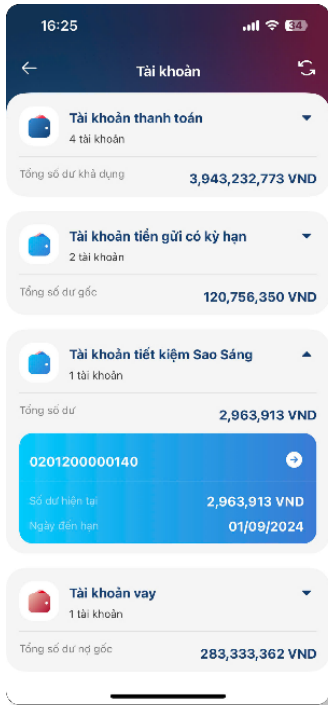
16:25

34

Tài khoản

Tài khoản thanh toán
4 tài khoản

Tổng số dư khả dụng
3,943,232,773 VND

Tài khoản tiền gửi có kỳ hạn
2 tài khoản

Tổng số dư gốc
120,756,350 VND

Tài khoản tiết kiệm Sao Sáng
1 tài khoản

Tổng số dư
2,963,913 VND

0201200000140

Số dư hiện tại
2,963,913 VND

Ngày đến hạn
01/09/2024

Tài khoản vay
1 tài khoản

Tổng số dư nợ gốc
283,333,362 VND